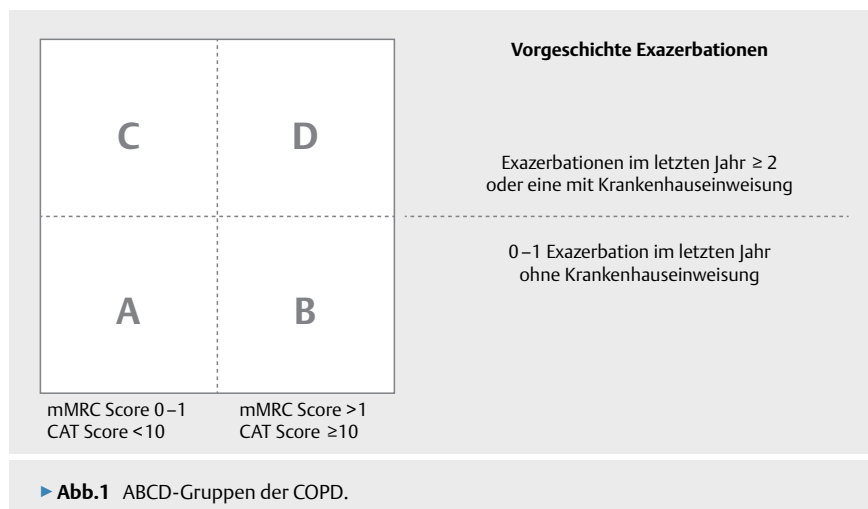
Vorgeschichte Exazerbationen

C

D

Exazerbationen im letzten Jahr ≥ 2 oder eine mit Krankenhauseinweisung

0 –1 Exazerbation im letzten Jahr ohne Krankenhauseinweisung

A

B

mMRC Score 0 –1
CAT Score <10

mMRC Score >1
CAT Score ≥10

▸ **Abb.1** ABCD-Gruppen der COPD.